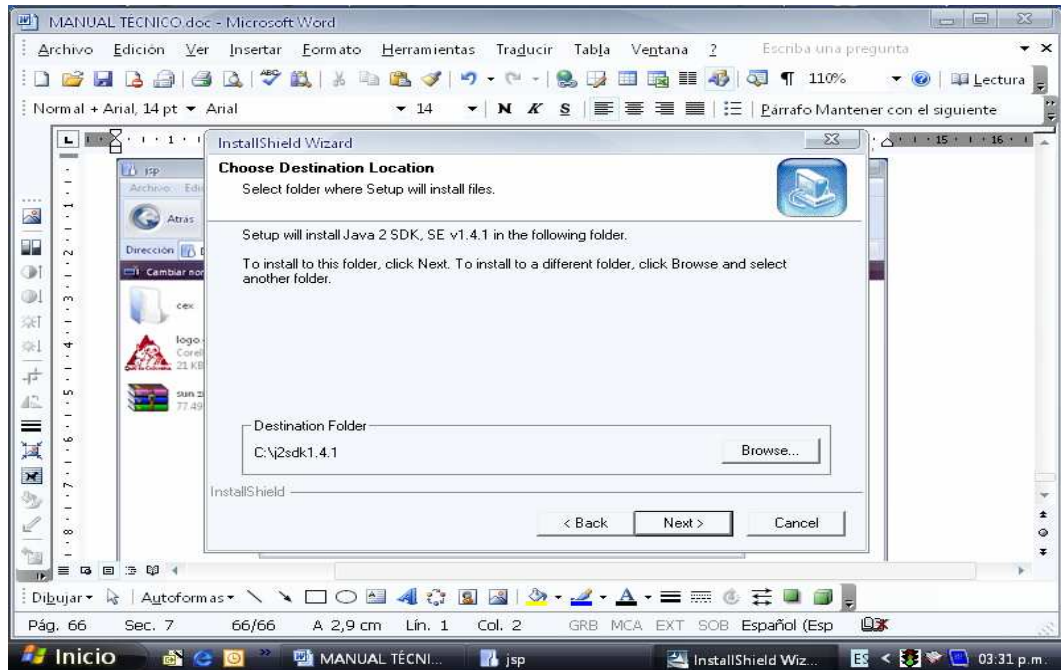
MANUAL TÉCNICO.doc - Microsoft Word

Archivo Edición Ver Insertar Formato Herramientas Traducir Tabla Ventana ? Escriba una pregunta

110% Lectura

Normal + Arial, 14 pt Arial 14 N K S Párrafo Mantener con el siguiente

InstallShield Wizard

Choose Destination Location
Select folder where Setup will install files.

Setup will install Java 2 SDK, SE v1.4.1 in the following folder.

To install to this folder, click Next. To install to a different folder, click Browse and select another folder.

Destination Folder
C:\j2sdk1.4.1
Browse...

InstallShield

< Back Next > Cancel

jsp
Archivo Edi
Atrás
Dirección
Cambiar nor
cex
logo
Corel
21 KB
sun
77.49

Dibujar Autoformas

Pág. 66 Sec. 7 66/66 A 2,9 cm Lín. 1 Col. 2 GRB MCA EXT SOB Español (Esp

Inicio MANUAL TÉCNI... jsp InstallShield Wiz... ES 03:31 p.m.